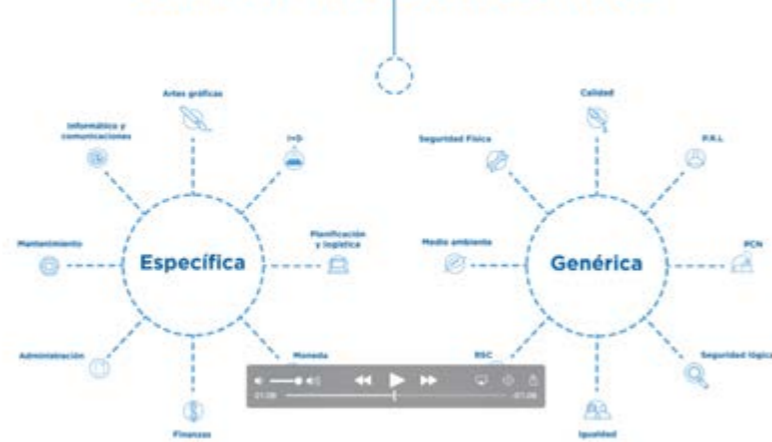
Artes gráficas

Informática y comunicaciones

I+D

Mantenimiento

Específica

Planificación y logística

Administración

Moneda

Finanzas

Calidad

Seguridad Física

P.R.L.

Medio ambiente

Genérica

PCN

RSC

Seguridad lógica

Igualdad

01:39

-01:06